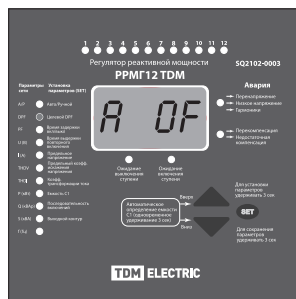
1 2 3 4 5 6 7 8 9 10 11 12

Регулятор реактивной мощности

РРМГ12 TDM

SQ2102-0003

Параметры сети

Установка параметров (SET)

A/P

Авто/Ручной

DPF

Целевой DPF

AC

Время задержки включения

DC

Время задержки повторного включения

U (B)

Номинальное напряжение

I (A)

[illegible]

THDV

Предельный коэфф. искажения напряжения

THDI

Коэфф. трансформации тока

F (kW)

Уровень C1

Q (kVAr)

Последовательность включения

S (kVA)

Выходной контур

T/S

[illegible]

A OF

Авария

Перенапряжение

Низкое напряжение

Гармоники

Перекомпенсация

Недостаточная компенсация

Ожидание выключения ступени

Ожидание включения ступени

Автоматическое определение емкости C1 (одновременное удержание 3 сек)

Вверх

Вниз

SET

Для установки параметров удерживать 3 сек

Для сохранения параметров удерживать 3 сек

TDM ELECTRIC